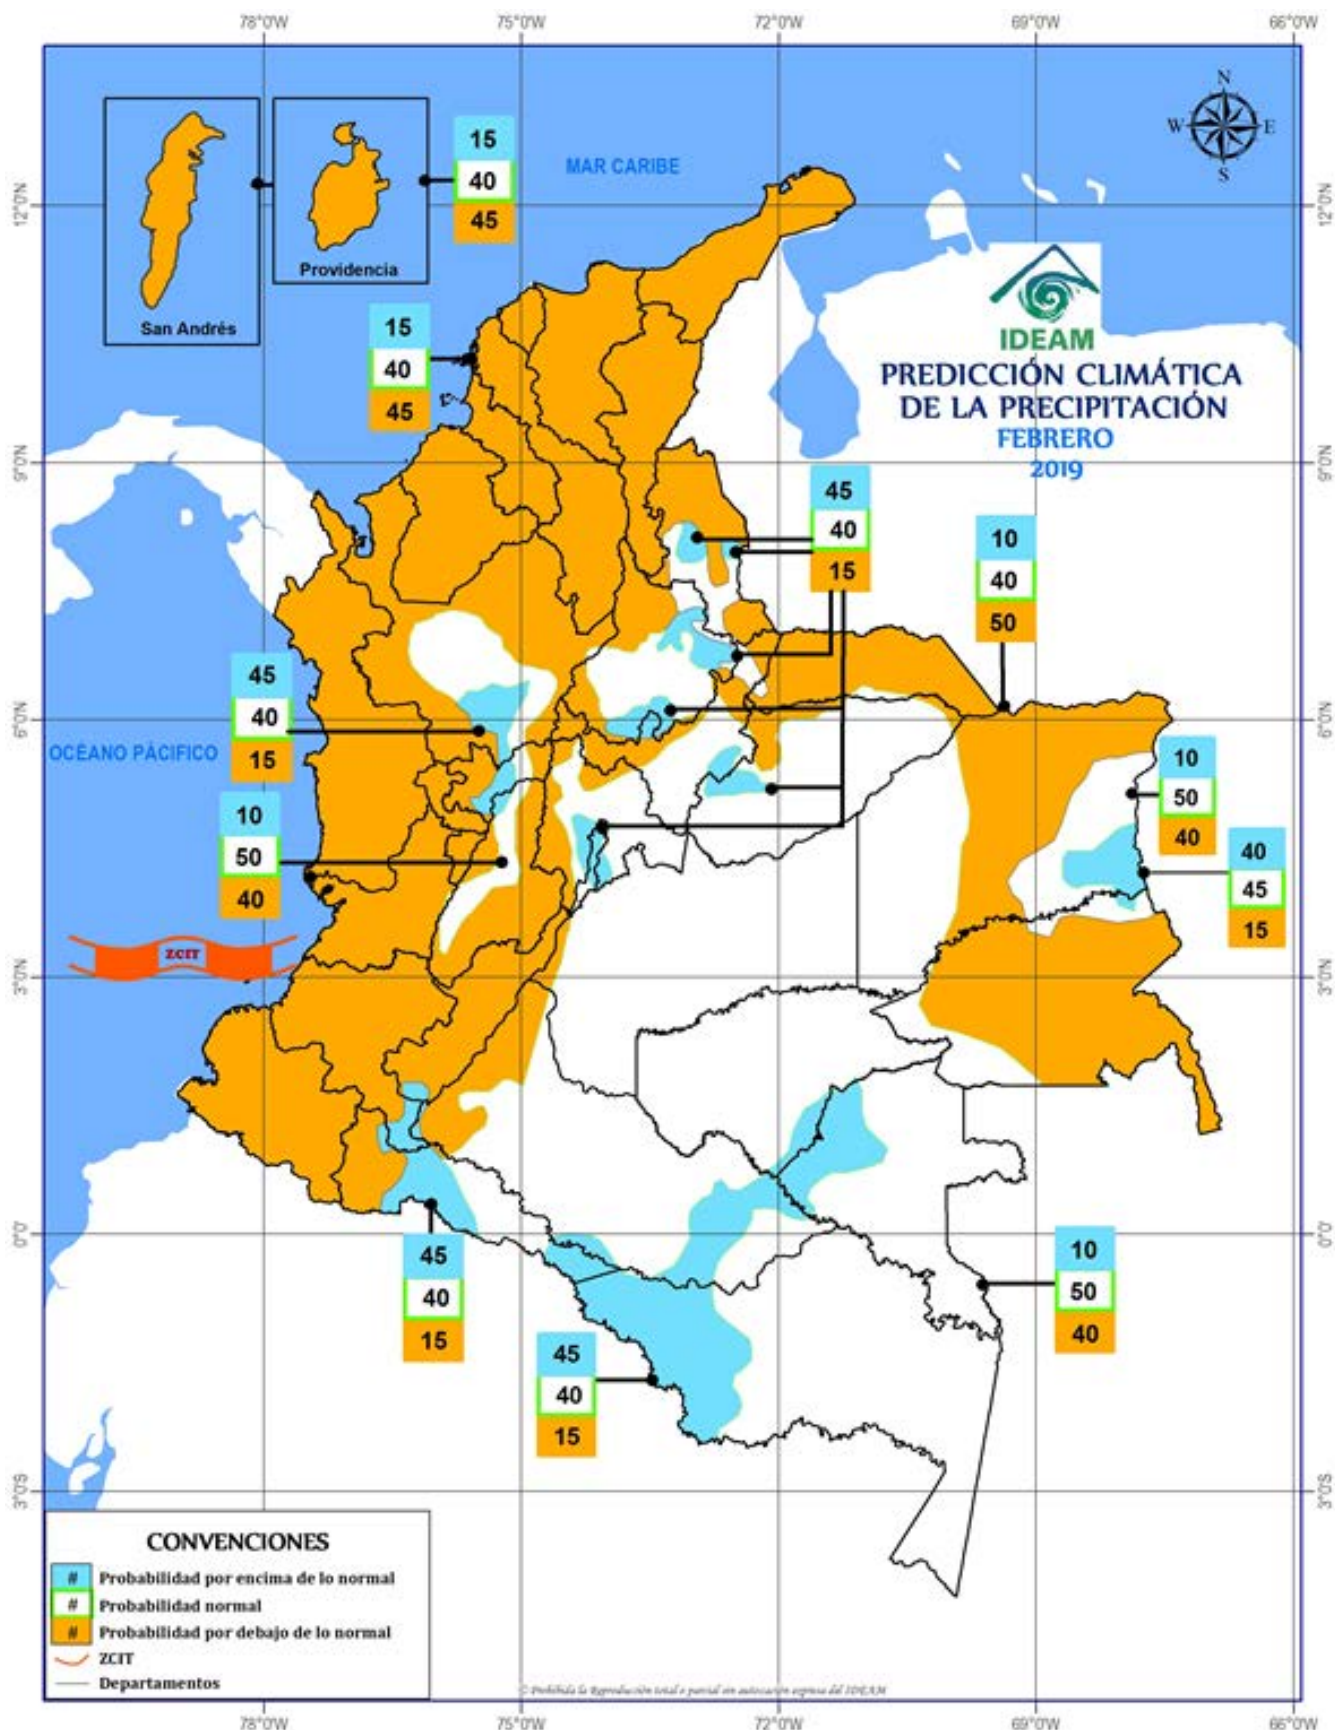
78°0'W 75°0'W 72°0'W 69°0'W 66°0'W

N W E S

12°0'N

MAR CARIBE

San Andrés

Providencia

15
40
45

15
40
45

IDEAM
PREDICCIÓN CLIMÁTICA DE LA PRECIPITACIÓN
FEBRERO
2019

9°0'N

45
40
15

10
40
50

45
40
15

6°0'N

OCÉANO PACÍFICO

10
50
40

10
50
40

40
45
15

ZCIT

3°0'N

0°0'

45
40
15

10
50
40

45
40
15

3°0'S

CONVENCIONES
# Probabilidad por encima de lo normal
# Probabilidad normal
# Probabilidad por debajo de lo normal
ZCIT
Departamentos

© Prohibida la Reproducción total o parcial sin autorización expresa del IDEAM

78°0'W 75°0'W 72°0'W 69°0'W 66°0'W